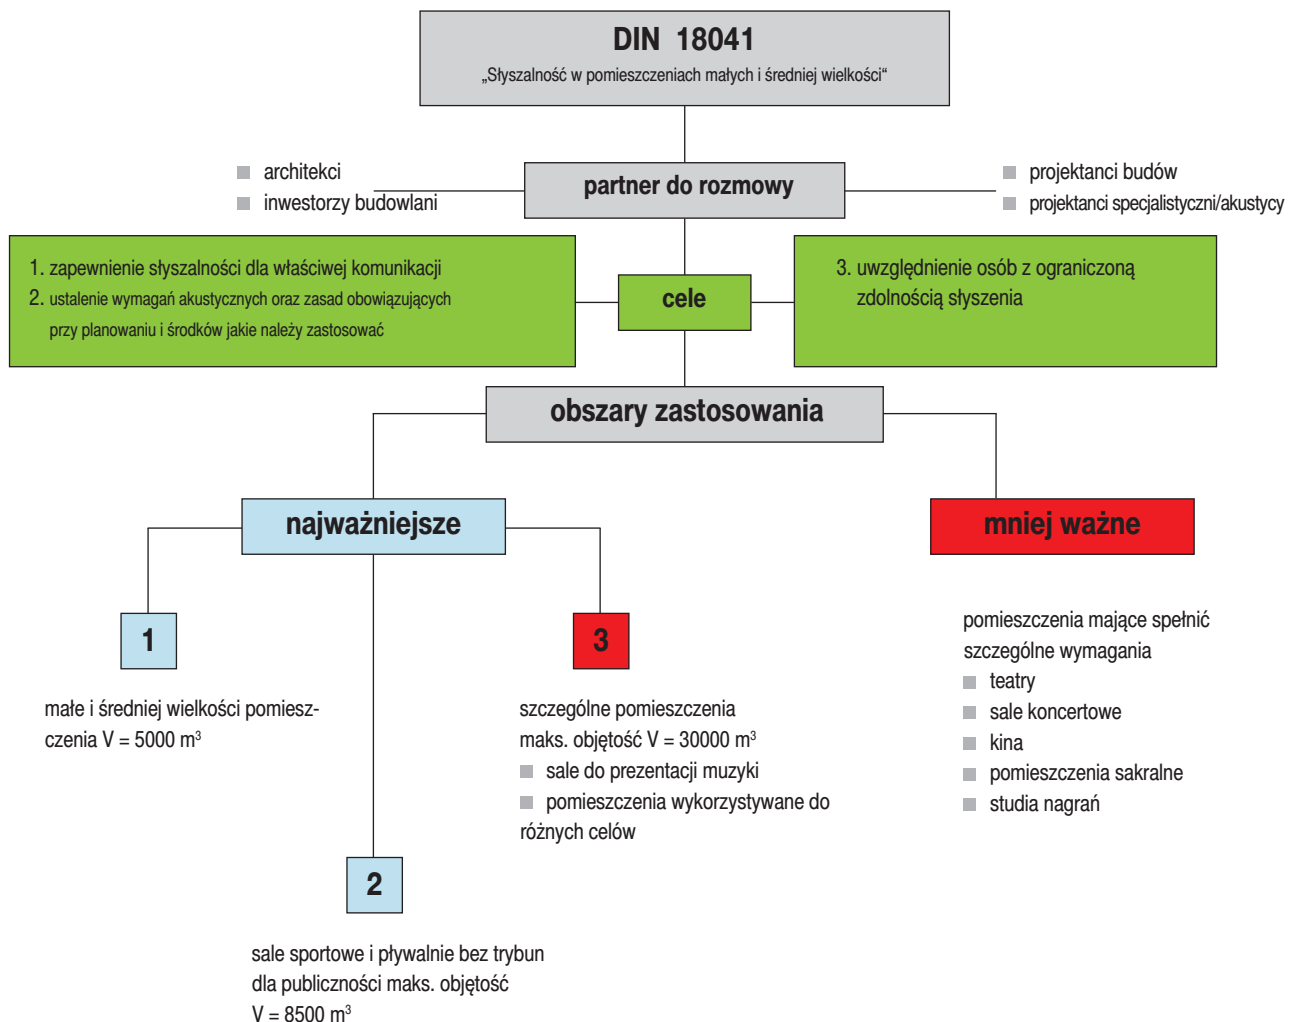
DIN 18041
„Słyszalność w pomieszczeniach małych i średniej wielkości“

architekci
inwestorzy budowlani

partner do rozmowy

projektanci budów
projektanci specjalistyczni/akustycy

1. zapewnienie słyszalności dla właściwej komunikacji
2. ustalenie wymagań akustycznych oraz zasad obowiązujących przy planowaniu i środków jakie należy zastosować

cele

3. uwzględnienie osób z ograniczoną zdolnością słyszenia

obszary zastosowania

najważniejsze

mniej ważne

1

małe i średniej wielkości pomieszczenia V = 5000 m$^3$

3

szczególne pomieszczenia maks. objętość V = 30000 m$^3$
sale do prezentacji muzyki
pomieszczenia wykorzystywane do różnych celów

pomieszczenia mające spełnić szczególne wymagania
teatry
sale koncertowe
kina
pomieszczenia sakralne
studia nagrań

2

sale sportowe i pływalnie bez trybun dla publiczności maks. objętość V = 8500 m$^3$